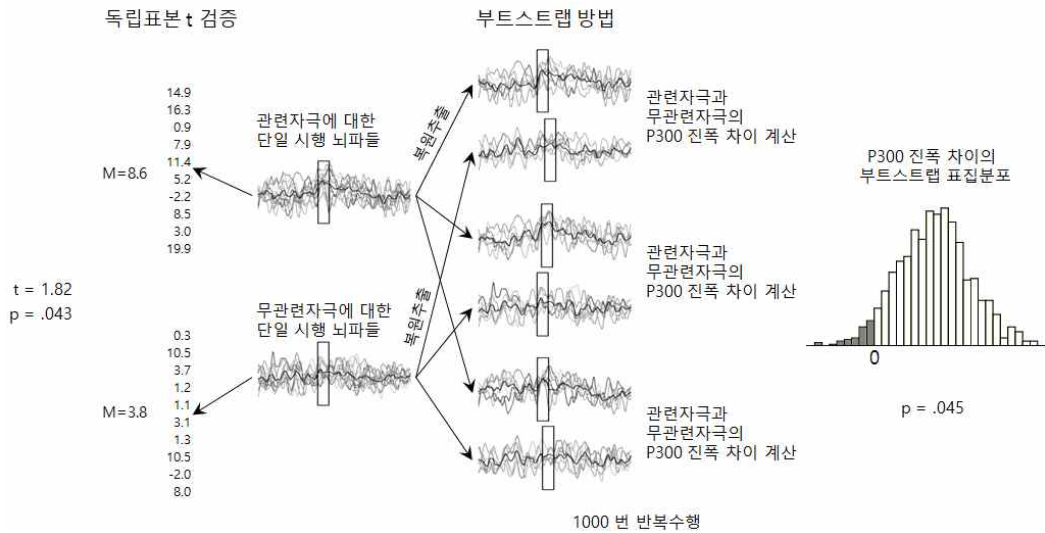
독립표본 t 검증

부트스트랩 방법

14.9
16.3
0.9
7.9
11.4
5.2
-2.2
8.5
3.0
19.9

M=8.6

관련자극에 대한
단일 시행 뇌파들

복원추출

관련자극과
무관련자극의
P300 진폭 차이 계산

P300 진폭 차이의
부트스트랩 표집분포

t = 1.82
p = .043

무관련자극에 대한
단일 시행 뇌파들

복원추출

관련자극과
무관련자극의
P300 진폭 차이 계산

0.3
10.5
3.7
1.2
1.1
3.1
1.3
10.5
-2.0
8.0

M=3.8

0

p = .045

관련자극과
무관련자극의
P300 진폭 차이 계산

1000 번 반복수행